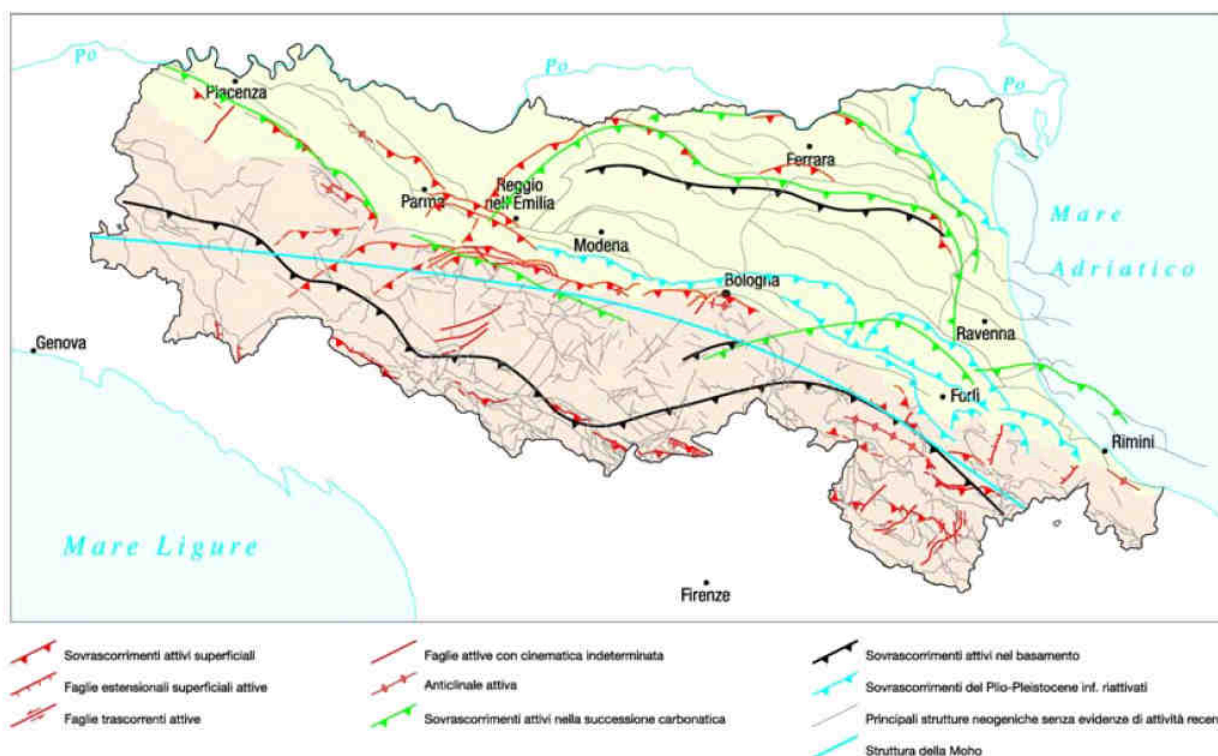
Po
Po
Po
Piacenza
Parma
Reggio nell'Emilia
Modena
Ferrara
Bologna
Ravenna
Forlì
Rimini
Genova
Firenze
Mare Adriatico
Mare Ligure

Sovrascorrimenti attivi superficiali
Faglie estensionali superficiali attive
Faglie trascorrenti attive
Faglie attive con cinematica indeterminata
Anticlinale attiva
Sovrascorrimenti attivi nella successione carbonatica
Sovrascorrimenti attivi nel basamento
Sovrascorrimenti del Plio-Pleistocene inf. riattivati
Principali strutture neogeniche senza evidenze di attività recen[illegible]
Struttura della Moho